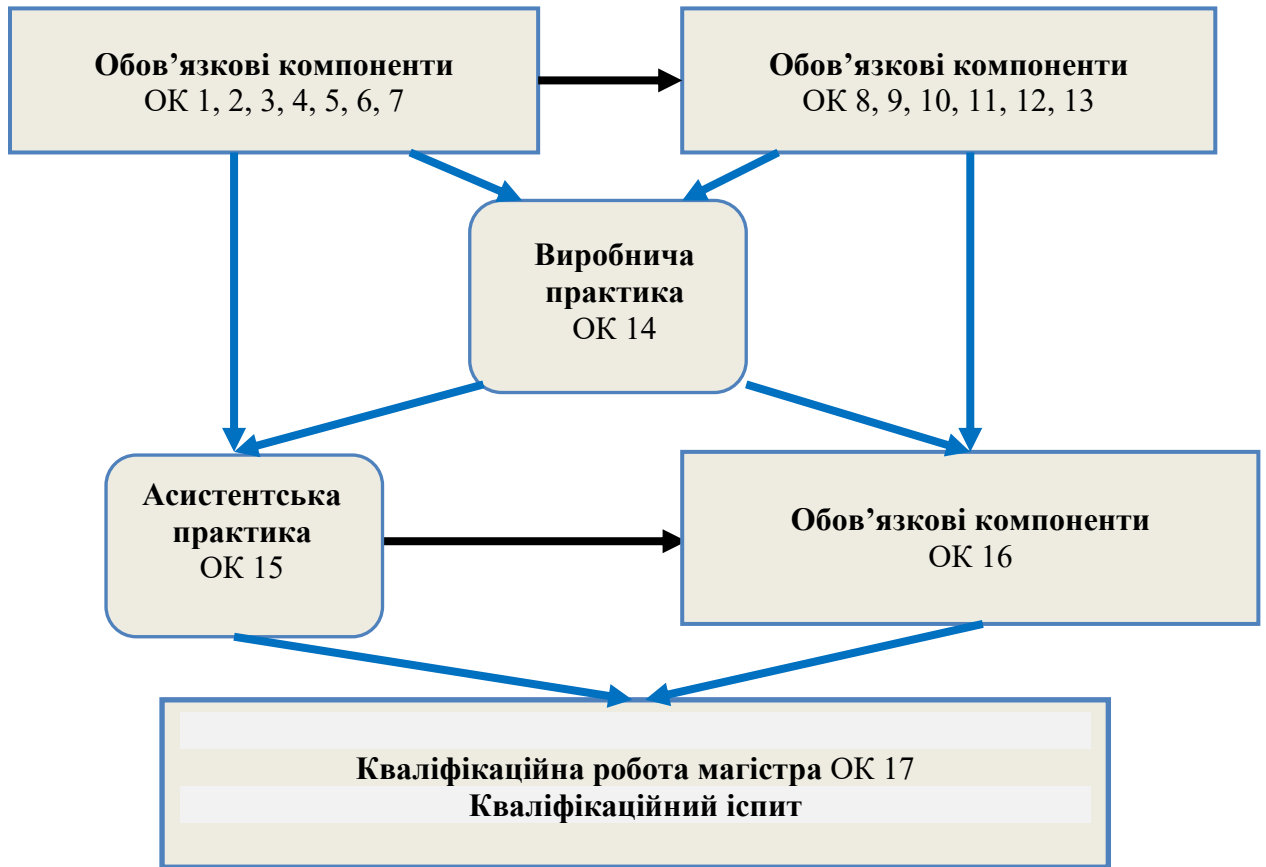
**Обов’язкові компоненти**
ОК 1, 2, 3, 4, 5, 6, 7

**Обов’язкові компоненти**
ОК 8, 9, 10, 11, 12, 13

**Виробнича практика**
ОК 14

**Асистентська практика**
ОК 15

**Обов’язкові компоненти**
ОК 16

**Кваліфікаційна робота магістра** ОК 17
**Кваліфікаційний іспит**